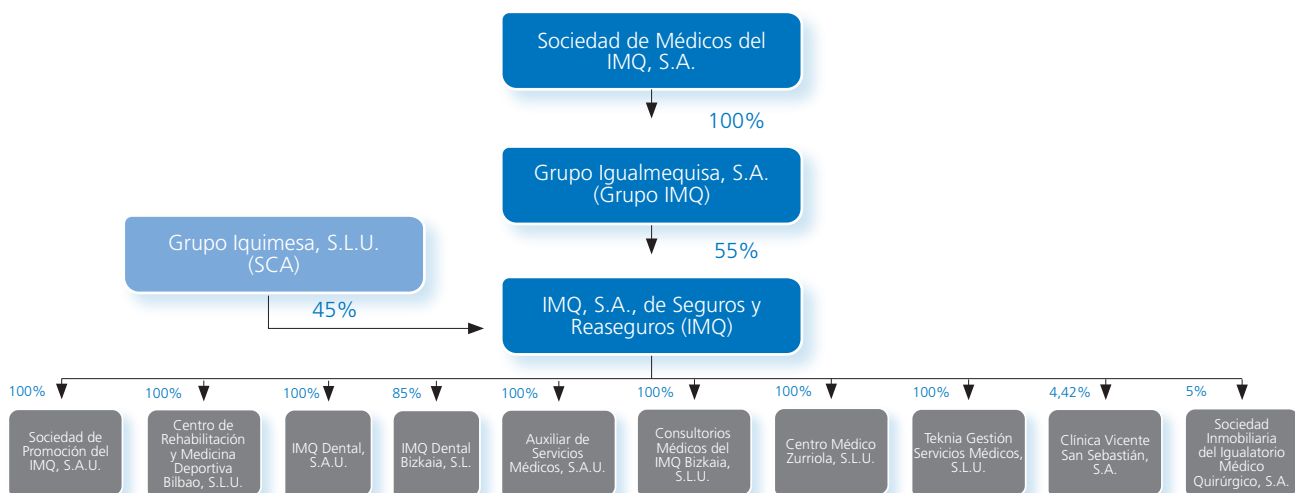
Sociedad de Médicos del IMQ, S.A.

100%

Grupo Igualmequisa, S.A. (Grupo IMQ)

Grupo Iquimesa, S.L.U. (SCA)

55%

45%

IMQ, S.A., de Seguros y Reaseguros (IMQ)

100%

Sociedad de Promoción del IMQ, S.A.U.

100%

Centro de Rehabilitación y Medicina Deportiva Bilbao, S.L.U.

100%

IMQ Dental, S.A.U.

85%

IMQ Dental Bizkaia, S.L.

100%

Auxiliar de Servicios Médicos, S.A.U.

100%

Consultorios Médicos del IMQ Bizkaia, S.L.U.

100%

Centro Médico Zurriola, S.L.U.

100%

Teknia Gestión Servicios Médicos, S.L.U.

4,42%

Clínica Vicente San Sebastián, S.A.

5%

Sociedad Inmobiliaria del Igualatorio Médico Quirúrgico, S.A.